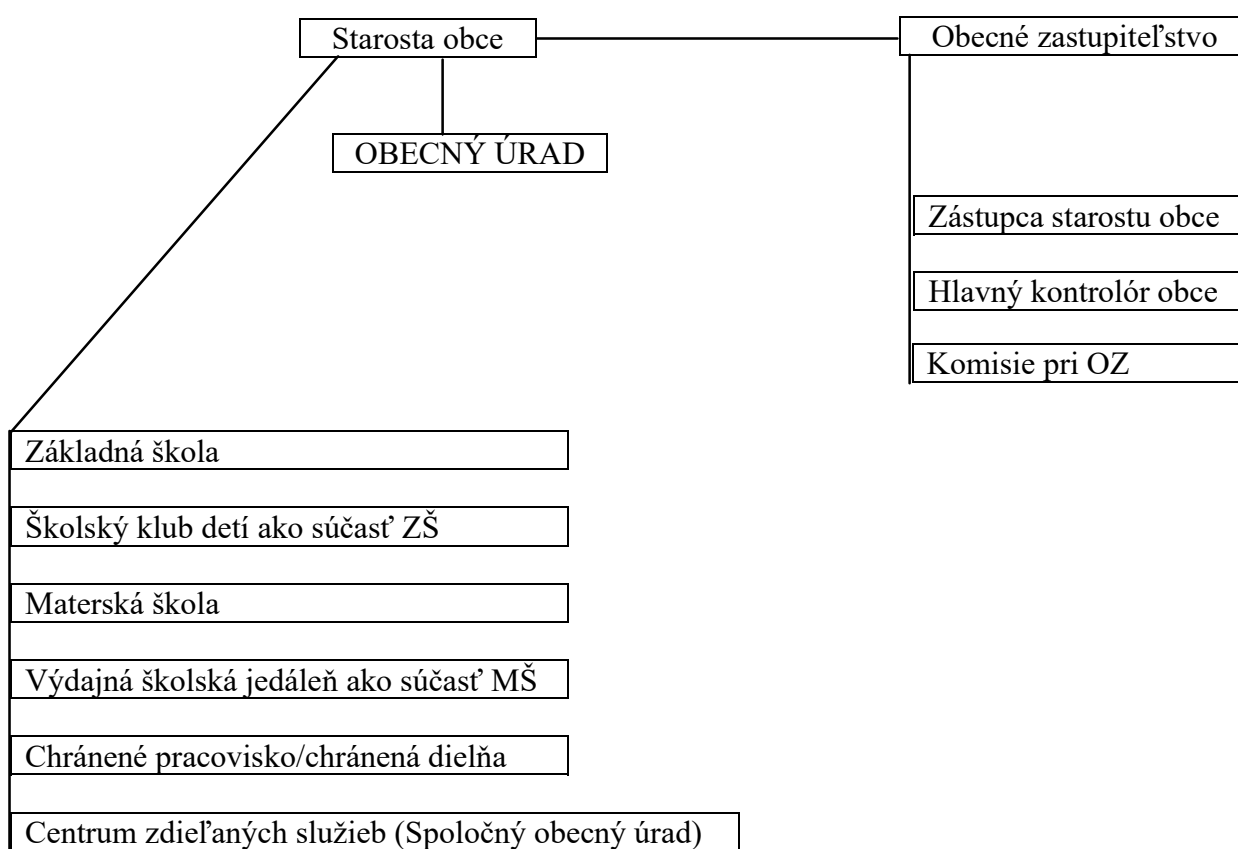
Starosta obce

Obecné zastupiteľstvo

OBECNÝ ÚRAD

Zástupca starostu obce

Hlavný kontrolór obce

Komisie pri OZ

Základná škola

Školský klub detí ako súčasť ZŠ

Materská škola

Výdajná školská jedáleň ako súčasť MŠ

Chránené pracovisko/chránená dielňa

Centrum zdieľaných služieb (Spoločný obecný úrad)